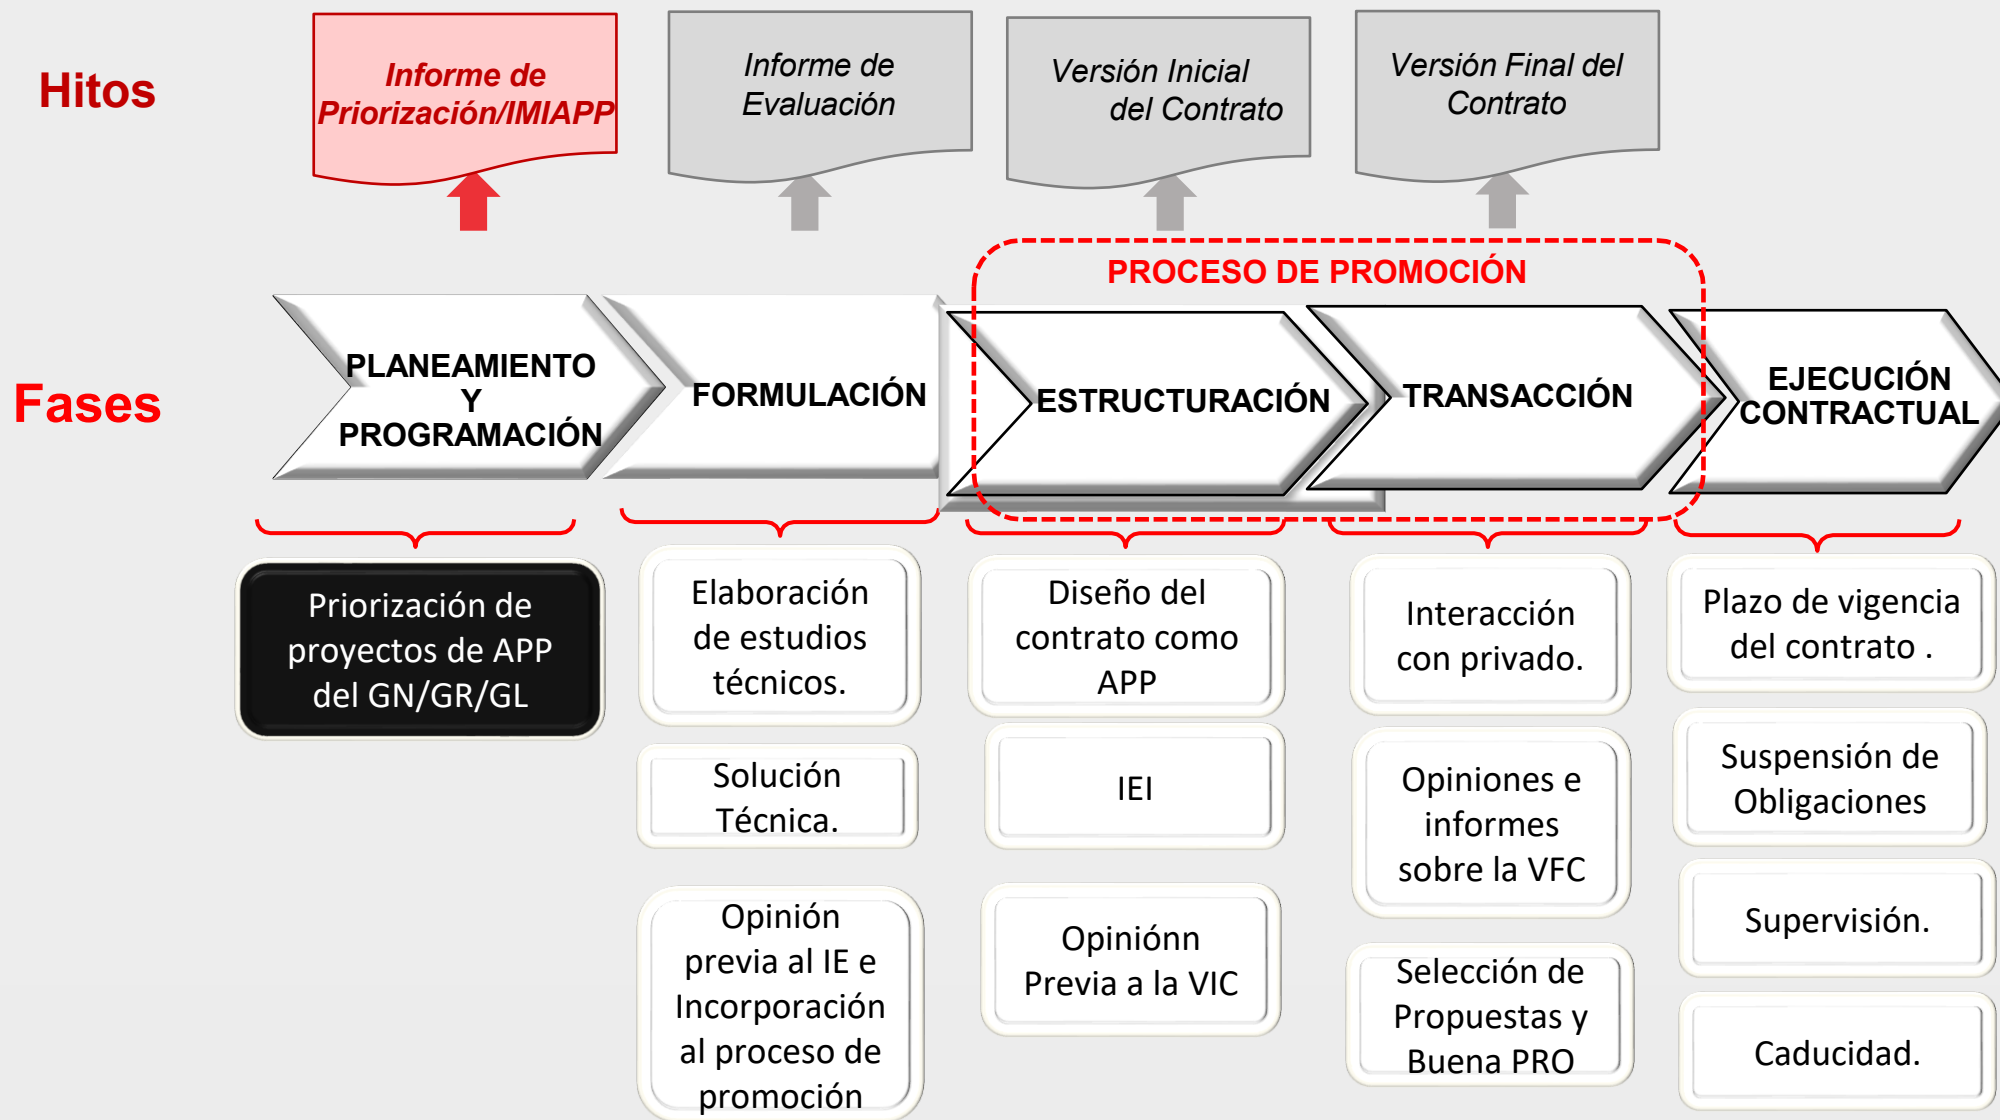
Hitos

Informe de Priorización/IMIAPP

Informe de Evaluación

Versión Inicial del Contrato

Versión Final del Contrato

PROCESO DE PROMOCIÓN

Fases

PLANEAMIENTO Y PROGRAMACIÓN

FORMULACIÓN

ESTRUCTURACIÓN

TRANSACCIÓN

EJECUCIÓN CONTRACTUAL

Priorización de proyectos de APP del GN/GR/GL

Elaboración de estudios técnicos.

Solución Técnica.

Opinión previa al IE e Incorporación al proceso de promoción

Diseño del contrato como APP

IEI

Opiniónn Previa a la VIC

Interacción con privado.

Opiniones e informes sobre la VFC

Selección de Propuestas y Buena PRO

Plazo de vigencia del contrato .

Suspensión de Obligaciones

Supervisión.

Caducidad.